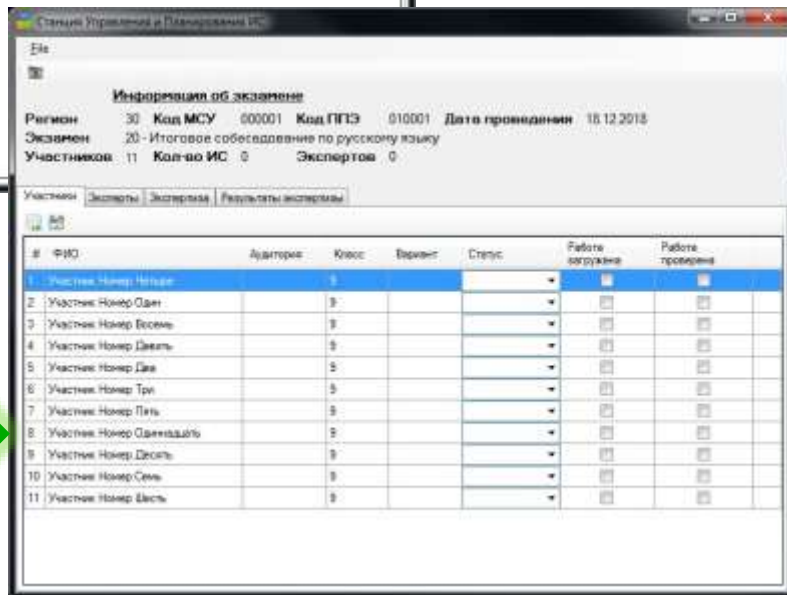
Станция Управления и Планирования ИС

File

Информация об экзамене

Регион 30 Код МСУ 000001 Код ППЭ 010001 Дата проведения 18.12.2018
Экзамен 20 - Итоговое собеседование по русскому языку
Участников 11 Кол-во ИС 0 Экспертов 0

Участники | Эксперты | Экспертиза | Результаты экспертизы

| # | ФИО | Аудитория | Класс | Вариант | Статус | Работа загружена | Работа проверена |
|---|---|---|---|---|---|---|---|
| 1 | Участник Номер Четыре | | 9 | | | | |
| 2 | Участник Номер Один | | 9 | | | | |
| 3 | Участник Номер Восемь | | 9 | | | | |
| 4 | Участник Номер Девять | | 9 | | | | |
| 5 | Участник Номер Два | | 9 | | | | |
| 6 | Участник Номер Три | | 9 | | | | |
| 7 | Участник Номер Пять | | 9 | | | | |
| 8 | Участник Номер Одиннадцать | | 9 | | | | |
| 9 | Участник Номер Десять | | 9 | | | | |
| 10 | Участник Номер Семь | | 9 | | | | |
| 11 | Участник Номер Шесть | | 9 | | | | |